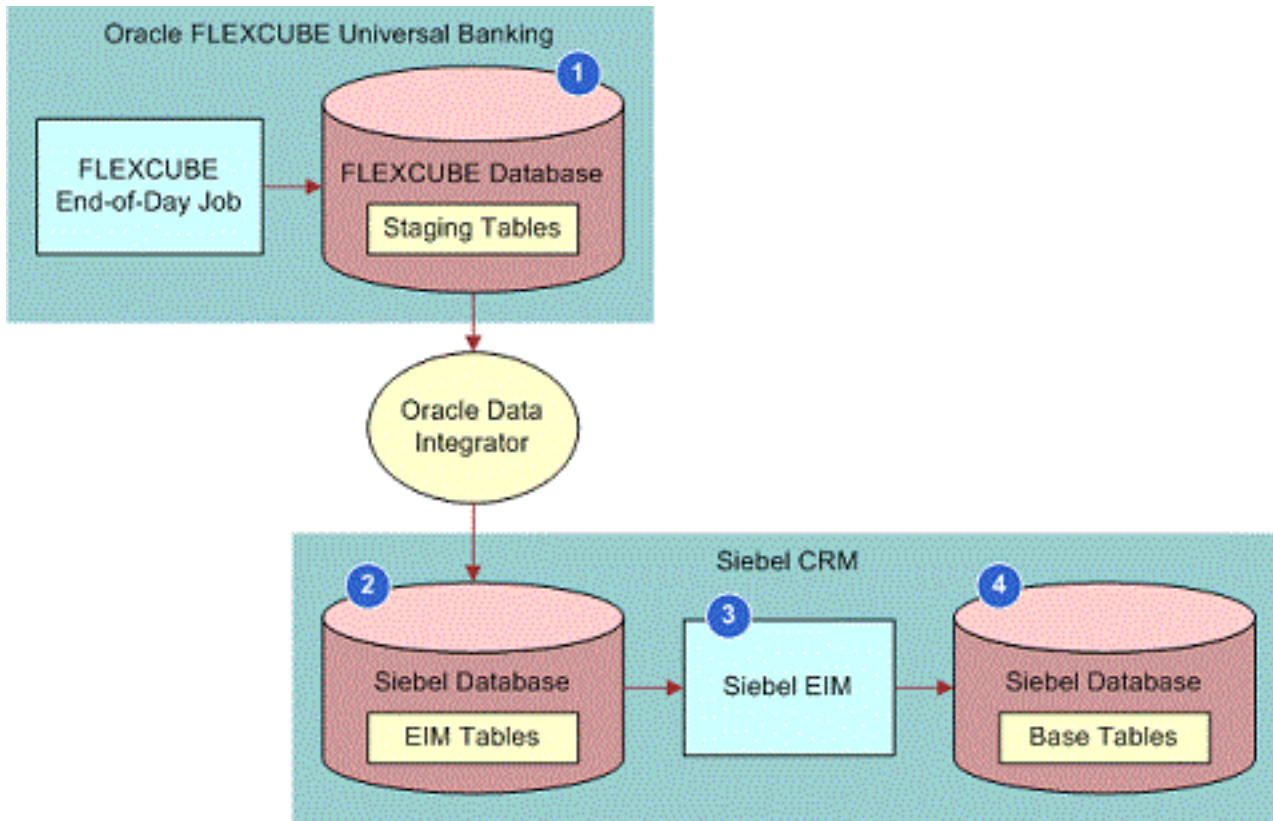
Oracle FLEXCUBE Universal Banking

1

FLEXCUBE End-of-Day Job

FLEXCUBE Database

Staging Tables

Oracle Data Integrator

Siebel CRM

2

Siebel Database

EIM Tables

3

Siebel EIM

4

Siebel Database

Base Tables